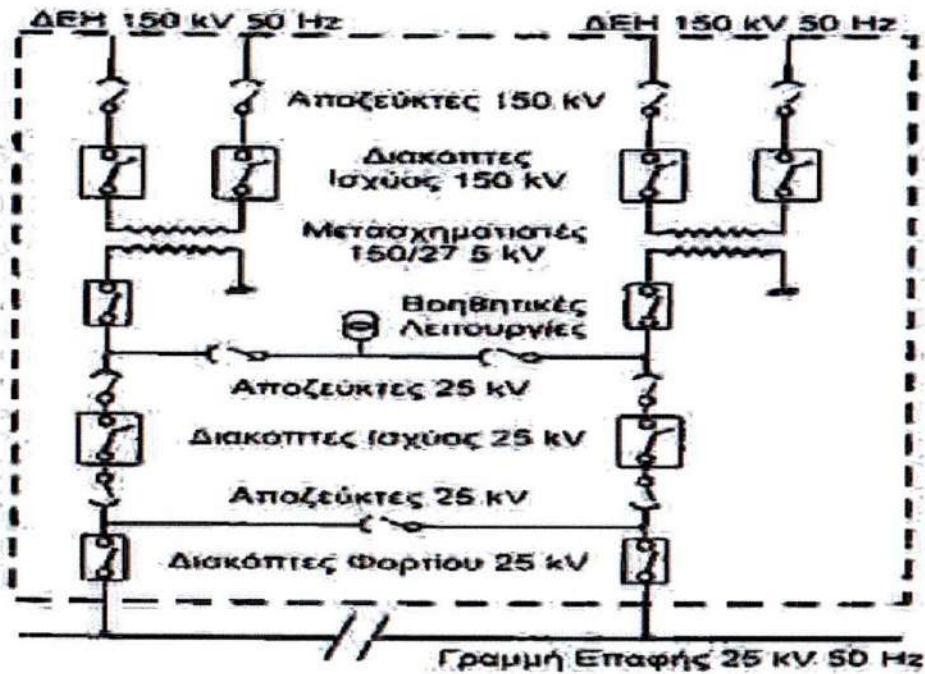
ΔΕΗ 150 kV 50 Hz

ΔΕΗ 150 kV 50 Hz

Αποζεύκτες 150 kV

Διακοπτες Ισχύος 150 kV

Μετασχηματιστές 150/27.5 kV

Βοηθητικές Λειτουργίες

Αποζεύκτες 25 kV

Διακοπτες Ισχύος 25 kV

Αποζεύκτες 25 kV

Διακόπτες Φορτίου 25 kV

Γραμμή Επαφής 25 kV 50 Hz